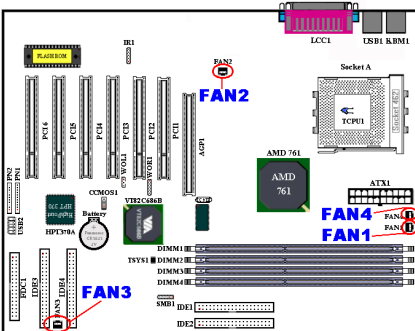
FLASHROM
IR1
FAN2
FAN2
LCC1
USB1
KBM1
Socket A
TCPU1
PCI6
PCI5
PCI4
PCI3
PCI2
PCI1
AGP1
CD WOL1
WOR1
AMD 761
AMD
761
ATX1
FPN2
FPN1
USB2
HPT370A
CCMOS1
Battery
VT82C686B
FAN4
FAN4
FAN1
FAN1
DIMM1
TSYS1
DIMM2
DIMM3
DIMM4
FDC1
IDE3
IDE4
FAN3
FAN3
SMB1
IDE1
IDE2